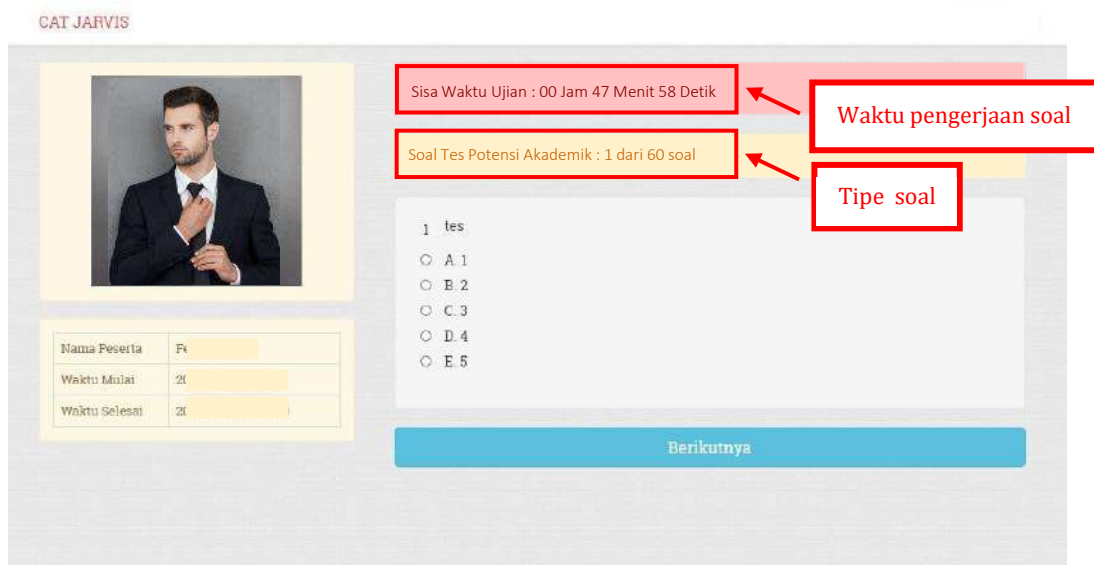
CAT JARVIS

Sisa Waktu Ujian : 00 Jam 47 Menit 58 Detik

Waktu pengerjaan soal

Soal Tes Potensi Akademik : 1 dari 60 soal

Tipe soal

1 tes

A. 1
B. 2
C. 3
D. 4
E. 5

| Nama Peserta | Fe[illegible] |
|---|---|
| Waktu Mulai | 20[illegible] |
| Waktu Selesai | 20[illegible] |

Berikutnya